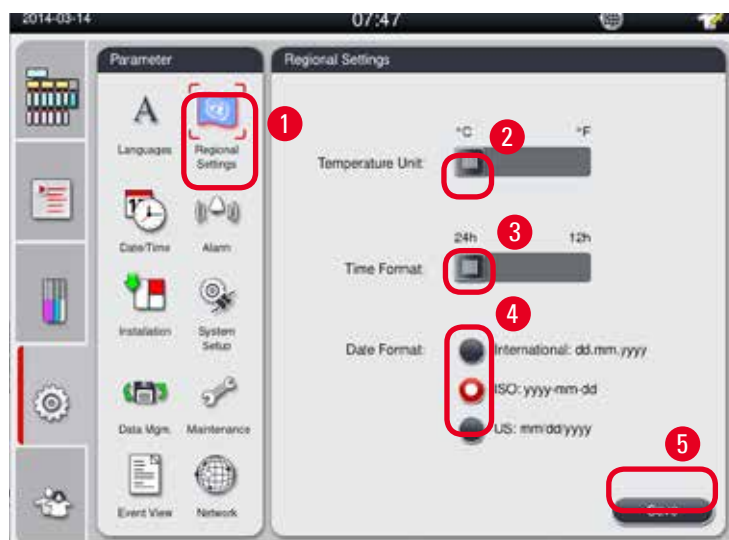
2014-03-14

07:47

Parameter

Languages

Regional Settings

1

Date/Time

Alarm

Installation

System Setup

Data Mgmt.

Maintenance

Event View

Network

Regional Settings

°C

°F

2

Temperature Unit:

24h

3

12h

Time Format:

4

Date Format:

International: dd.mm.yyyy

ISO: yyyy-mm-dd

US: mm/dd/yyyy

5

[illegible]